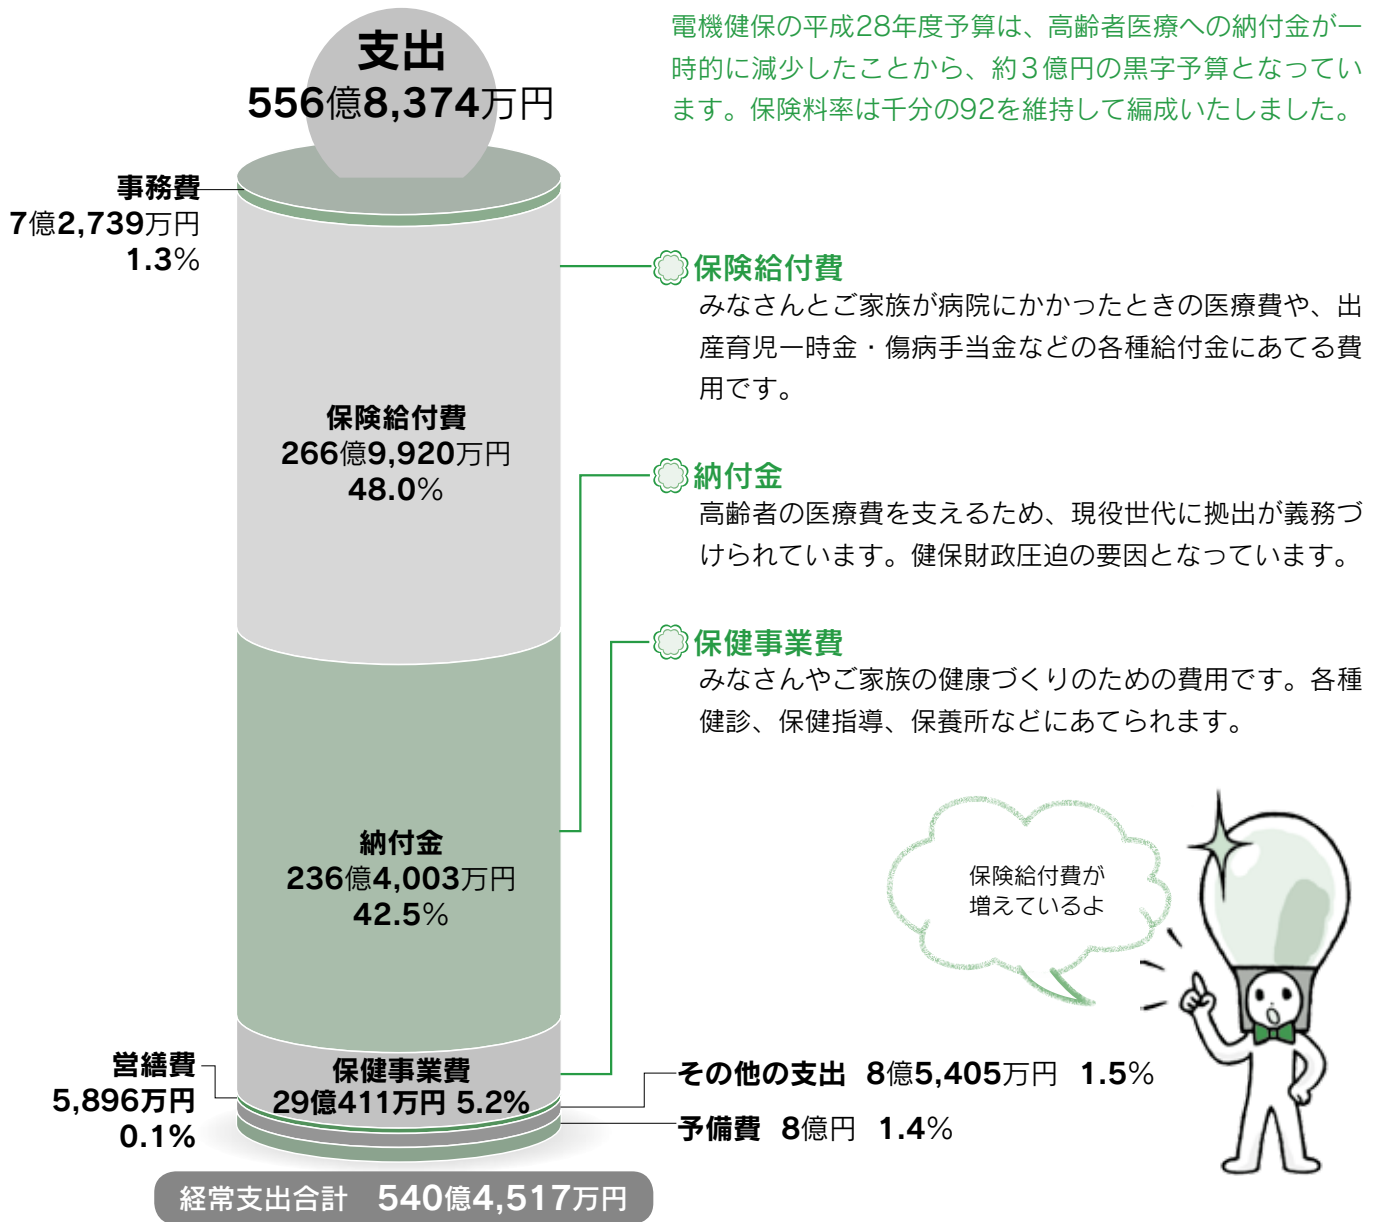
支出
556億8,374万円

電機健保の平成28年度予算は、高齢者医療への納付金が一時的に減少したことから、約３億円の黒字予算となっています。保険料率は千分の92を維持して編成いたしました。

事務費
7億2,739万円
1.3%

保険給付費
266億9,920万円
48.0%

保険給付費
みなさんとご家族が病院にかかったときの医療費や、出産育児一時金・傷病手当金などの各種給付金にあてる費用です。

納付金
高齢者の医療費を支えるため、現役世代に拠出が義務づけられています。健保財政圧迫の要因となっています。

保健事業費
みなさんやご家族の健康づくりのための費用です。各種健診、保健指導、保養所などにあてられます。

納付金
236億4,003万円
42.5%

保険給付費が
増えているよ

営繕費
5,896万円
0.1%

保健事業費
29億411万円 5.2%

その他の支出　8億5,405万円　1.5%

予備費　8億円　1.4%

経常支出合計　540億4,517万円